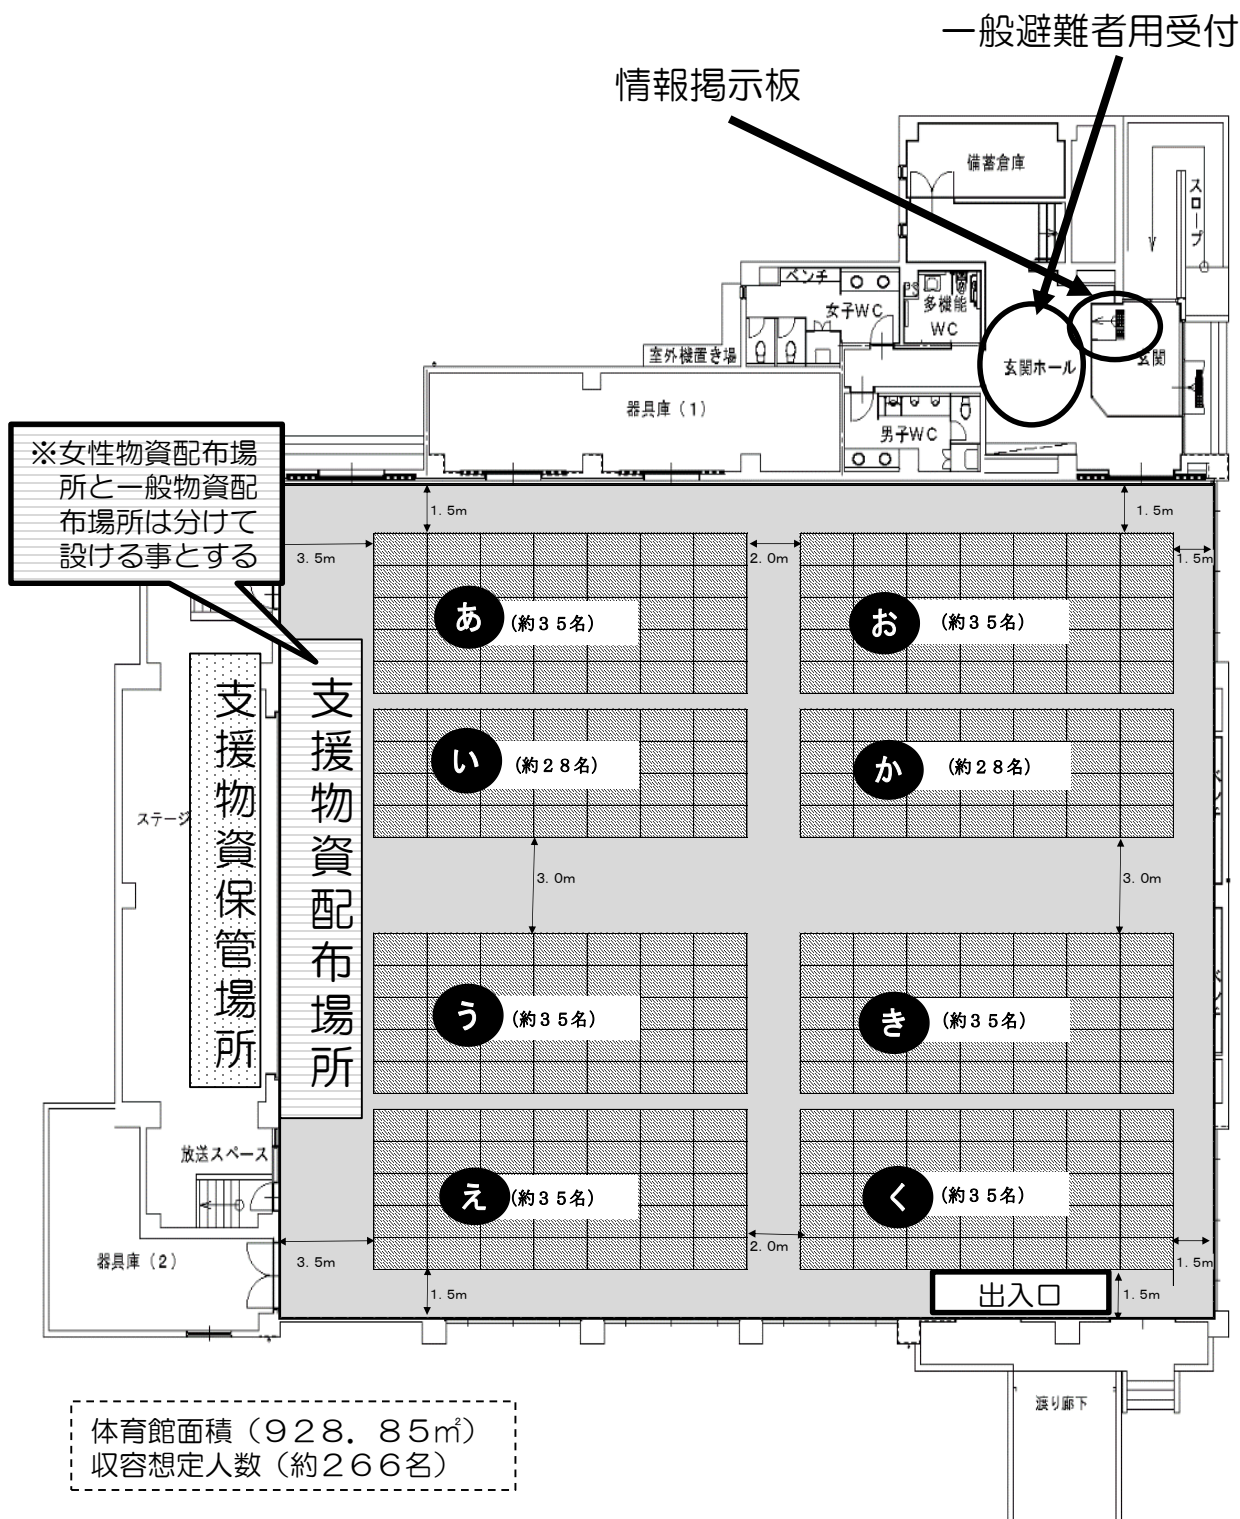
一般避難者用受付

情報掲示板

備蓄倉庫

スロープ

ベンチ

女子WC

PS

多機能WC

玄関ホール

玄関

室外機置き場

器具庫（1）

男子WC

※女性物資配布場所と一般物資配布場所は分けて設ける事とする

1.5m

1.5m

3.5m

2.0m

1.5m

あ (約35名)

お (約35名)

支援物資保管場所

支援物資配布場所

い (約28名)

か (約28名)

ステージ

3.0m

3.0m

う (約35名)

き (約35名)

放送スペース

え (約35名)

く (約35名)

器具庫（2）

3.5m

2.0m

1.5m

1.5m

出入口

1.5m

渡り廊下

体育館面積（928.85㎡）
収容想定人数（約266名）